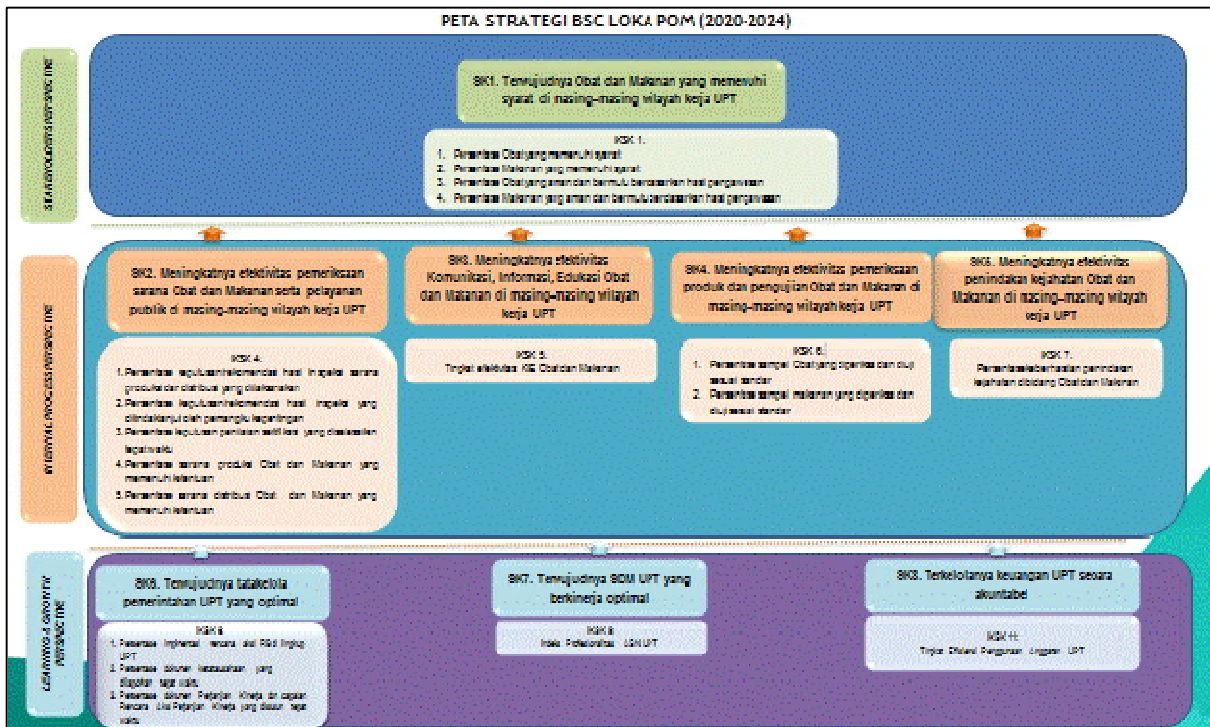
PETA STRATEGI BSC LOKA POM (2020-2024)

STAKEHOLDERS PERSPECTIVE

SK1. Terwujudnya Obat dan Makanan yang memenuhi syarat di masing-masing wilayah kerja UPT

IKSK 1.
1. Persentase Obat yang memenuhi syarat
2. Persentase Makanan yang memenuhi syarat
3. Persentase Obat yang aman dan bermutu berdasarkan hasil pengawasan
4. Persentase Makanan yang aman dan bermutu berdasarkan hasil pengawasan

INTERNAL PROCESS PERSPECTIVE

SK2. Meningkatnya efektivitas pemeriksaan sarana Obat dan Makanan serta pelayanan publik di masing-masing wilayah kerja UPT

SK3. Meningkatnya efektivitas Komunikasi, Informasi, Edukasi Obat dan Makanan di masing-masing wilayah kerja UPT

SK4. Meningkatnya efektivitas pemeriksaan produk dan pengujian Obat dan Makanan di masing-masing wilayah kerja UPT

SK5. Meningkatnya efektivitas penindakan kejahatan Obat dan Makanan di masing-masing wilayah kerja UPT

IKSK 4.
1. Persentase keputusan/rekomendasi hasil inspeksi sarana produksi dan distribusi yang ditindaklanjuti
2. Persentase keputusan/rekomendasi hasil inspeksi yang ditindaklanjuti oleh pemangku kepentingan
3. Persentase keputusan penilaian sertifikasi yang diselesaikan tepat waktu
4. Persentase sarana produksi Obat dan Makanan yang memenuhi ketentuan
5. Persentase sarana distribusi Obat dan Makanan yang memenuhi ketentuan

IKSK 5.
Tingkat efektivitas KIE Obat dan Makanan

IKSK 6.
1. Persentase sampel Obat yang diperiksa dan diuji sesuai standar
2. Persentase sampel makanan yang diperiksa dan diuji sesuai standar

IKSK 7.
Persentase keberhasilan penindakan kejahatan di bidang Obat dan Makanan

LEARNING & GROWTH PERSPECTIVE

SK6. Terwujudnya tatakelola pemerintahan UPT yang optimal

SK7. Terwujudnya SDM UPT yang berkinerja optimal

SK8. Terkelolanya keuangan UPT secara akuntabel

IKSK 8
1. Persentase implementasi rencana aksi RB di lingkup UPT
2. Persentase dokumen kesekretariatan yang diselesaikan tepat waktu
3. Persentase dokumen Perjanjian Kinerja dan capaian Rencana Aksi Perjanjian Kinerja yang disusun tepat waktu

IKSK 9
Indeks Profesionalitas ASN UPT

IKSK 10
Tingkat Efisiensi Penggunaan Anggaran UPT